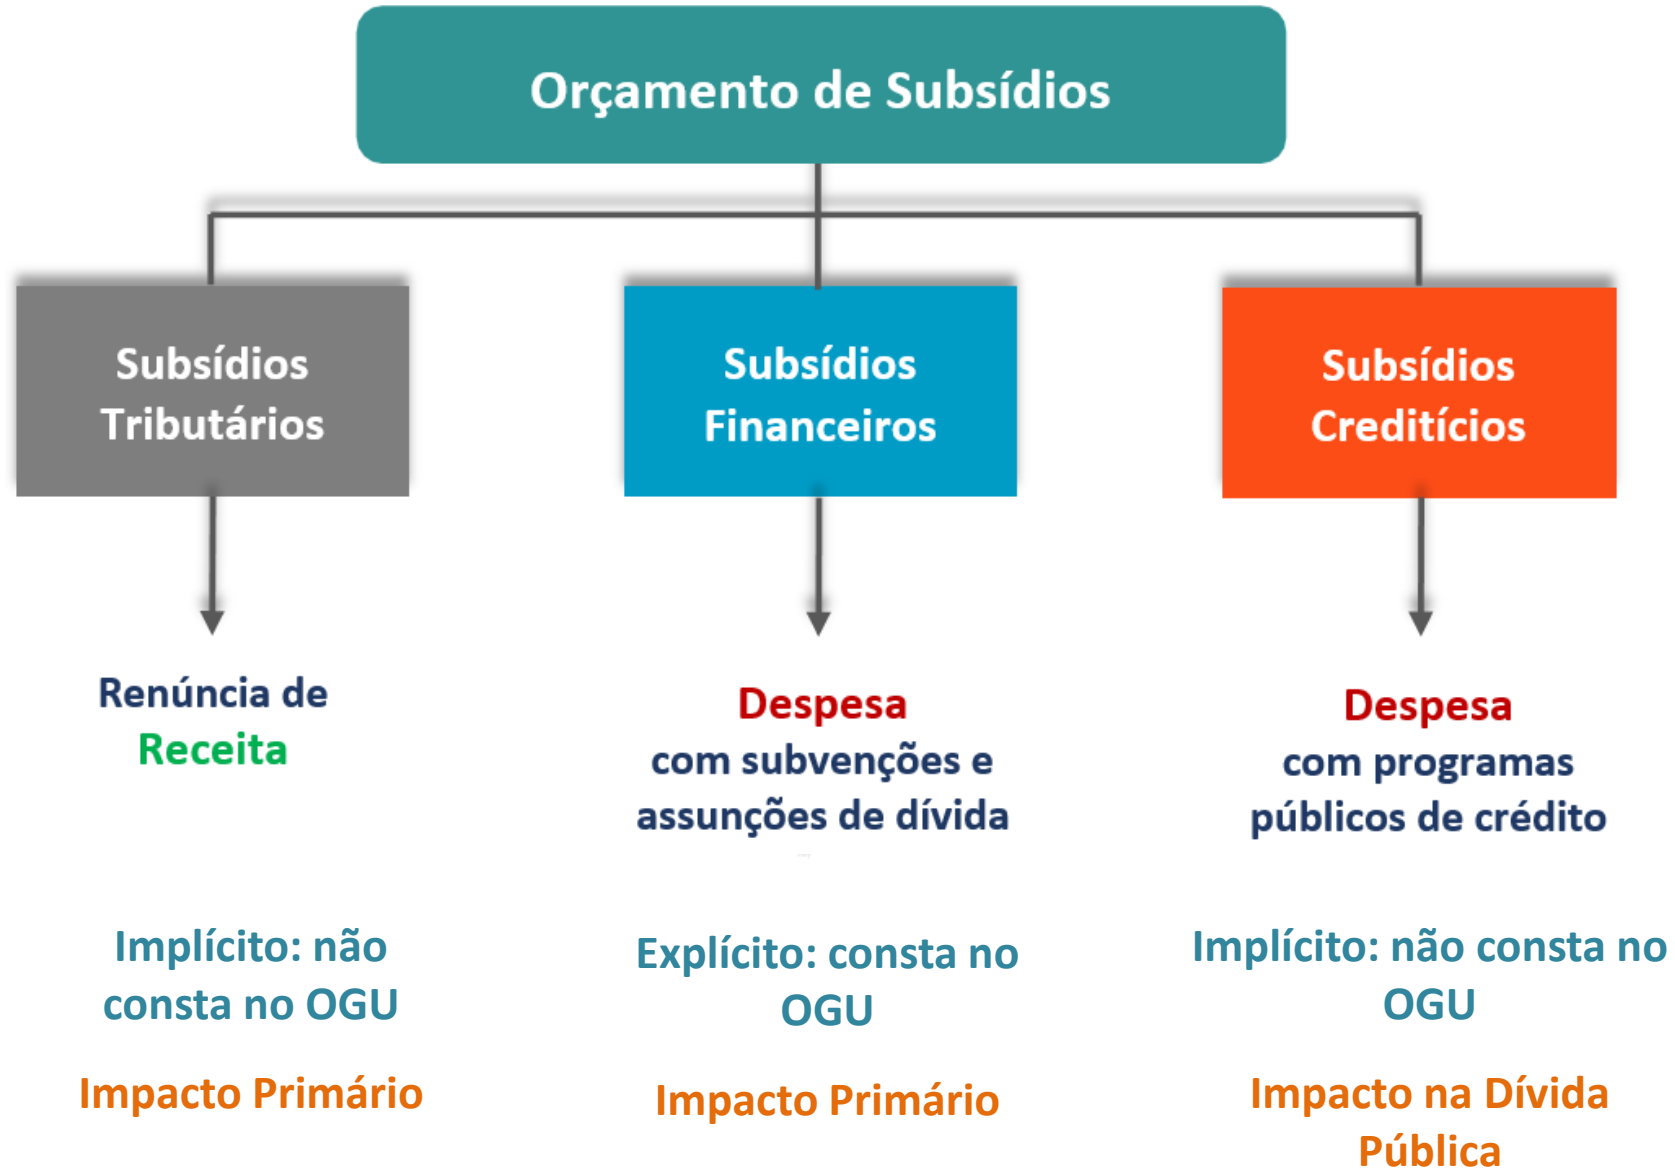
Orçamento de Subsídios

Subsídios Tributários

Subsídios Financeiros

Subsídios Creditícios

Renúncia de Receita

Despesa com subvenções e assunções de dívida

Despesa com programas públicos de crédito

Implícito: não consta no OGU

Explícito: consta no OGU

Implícito: não consta no OGU

Impacto Primário

Impacto Primário

Impacto na Dívida Pública